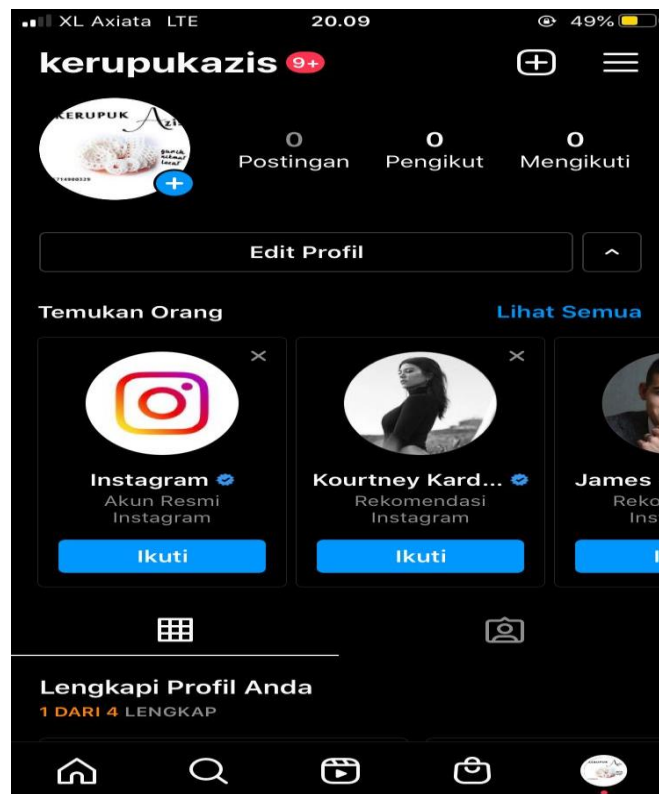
XL Axiata LTE 20.09 49%

kerupukazis 9+

KERUPUK Azis

0 Postingan
0 Pengikut
0 Mengikuti

Edit Profil

Temukan Orang
Lihat Semua

Instagram
Akun Resmi Instagram
Ikuti

Kourtney Kard...
Rekomendasi Instagram
Ikuti

James
Reko
Ins
I

Lengkapi Profil Anda
1 DARI 4 LENGKAP